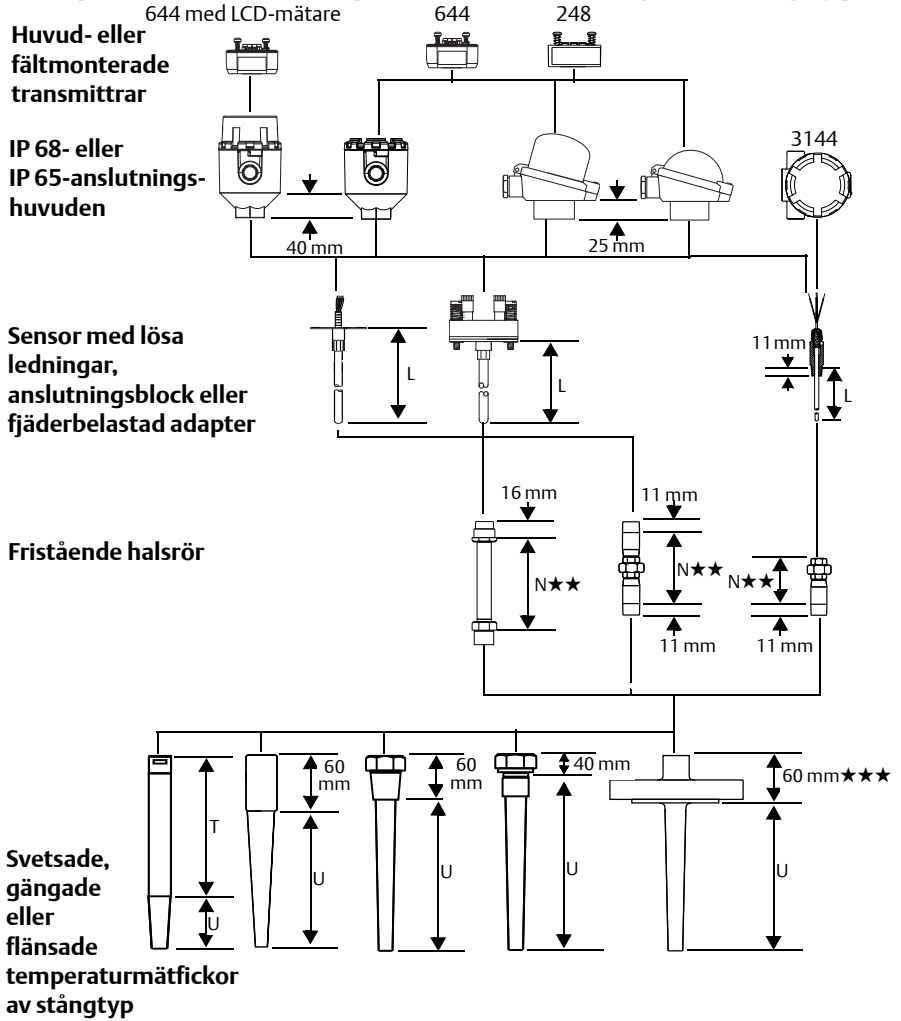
644 med LCD-mätare

644

248

Huvud- eller fältmonterade transmittrar

IP 68- eller IP 65-anslutningshuvuden

3144

40 mm

25 mm

Sensor med lösa ledningar, anslutningsblock eller fjäderbelastad adapter

L

L

11 mm

L

Fristående halsrör

16 mm

N★★

11 mm

N★★

11 mm

N★★

11 mm

Svetsade, gängade eller flänsade temperaturmätfickor av stångtyp

T

U

60 mm

U

60 mm

U

40 mm

U

60 mm★★★

U